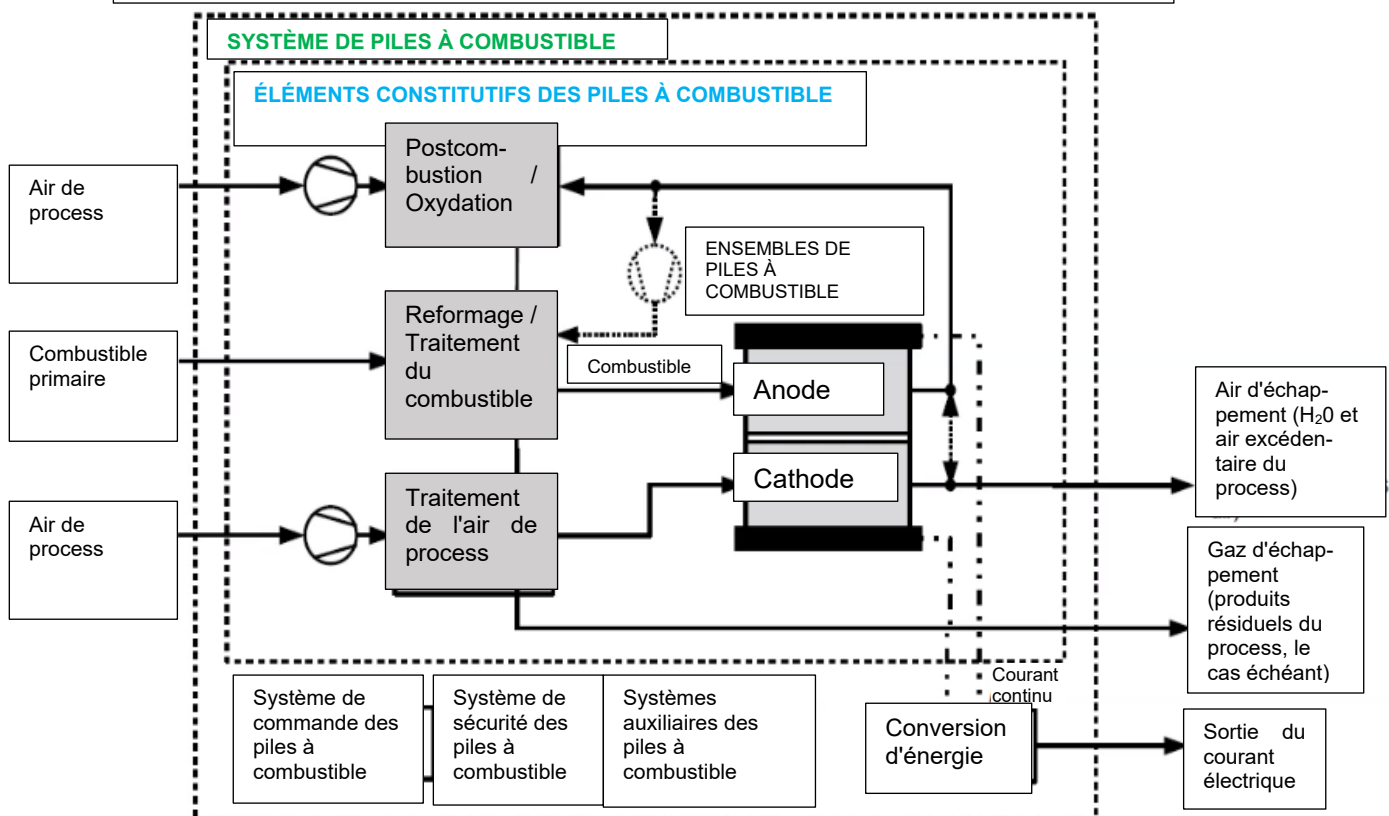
SYSTÈME DE PILES À COMBUSTIBLE

ÉLÉMENTS CONSTITUTIFS DES PILES À COMBUSTIBLE

Air de process

Postcombustion / Oxydation

ENSEMBLES DE PILES À COMBUSTIBLE

Combustible primaire

Reformage / Traitement du combustible

Combustible

Anode

Cathode

Air d'échappement ($H_20$ et air excédentaire du process)

Air de process

Traitement de l'air de process

Gaz d'échappement (produits résiduels du process, le cas échéant)

Courant continu

Système de commande des piles à combustible

Système de sécurité des piles à combustible

Systèmes auxiliaires des piles à combustible

Conversion d'énergie

Sortie du courant électrique